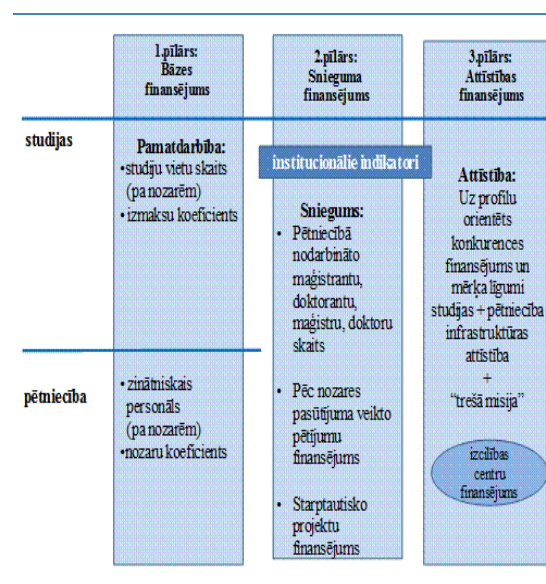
1.pīlārs:
Bāzes finansējums

2.pīlārs:
Snieguma finansējums

3.pīlārs:
Attīstības finansējums

studijas

Pamatdarbība:
•studiju vietu skaits (pa nozarēm)
•izmaksu koeficients

institucionālie indikatori

Sniegums:
• Pētniecībā nodarbināto maģistrantu, doktorantu, maģistru, doktoru skaits

Attīstība:
Uz profilu orientēts konkurences finansējums un mērķa līgumi studijas + pētniecība infrastruktūras attīstība
+
"trešā misija"

pētniecība

•zinātniskais personāls (pa nozarēm)
•nozaru koeficients

• Pēc nozares pasūtījuma veikto pētījumu finansējums

• Starptautisko projektu finansējums

izcilības centru finansējums